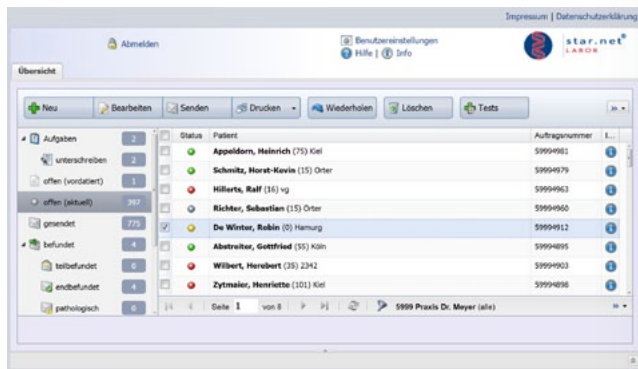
Impressum | Datenschutzerklärung

Abmelden

Benutzereinstellungen
Hilfe | Info

star.net®
LABOR

Übersicht

Neu | Bearbeiten | Senden | Drucken | Wiederholen | Löschen | Tests

Aufgaben 2
unterschreiben 2
offen (vordatiert) 1
offen (aktuell) 397
gesendet 775
befundet 4
teilbefundet 0
endbefundet 4
pathologisch 0

| | Status | Patient | Auftragsnummer | I... |
|---|---|---|---|---|
| | | Appeldorn, Heinrich (75) Kiel | 59994981 | |
| | | Schmitz, Horst-Kevin (15) Orter | 59994979 | |
| | | Hillerts, Ralf (16) vg | 59994963 | |
| | | Richter, Sebastian (15) Orter | 59994960 | |
| ✓ | | De Winter, Robin (0) Hamurg | 59994912 | |
| | | Abstreiter, Gottfried (55) Köln | 59994895 | |
| | | Wilbert, Herebert (35) 2342 | 59994903 | |
| | | Zytmaier, Henriette (101) Kiel | 59994898 | |

Seite 1 von 8 | 5999 Praxis Dr. Meyer (alle)